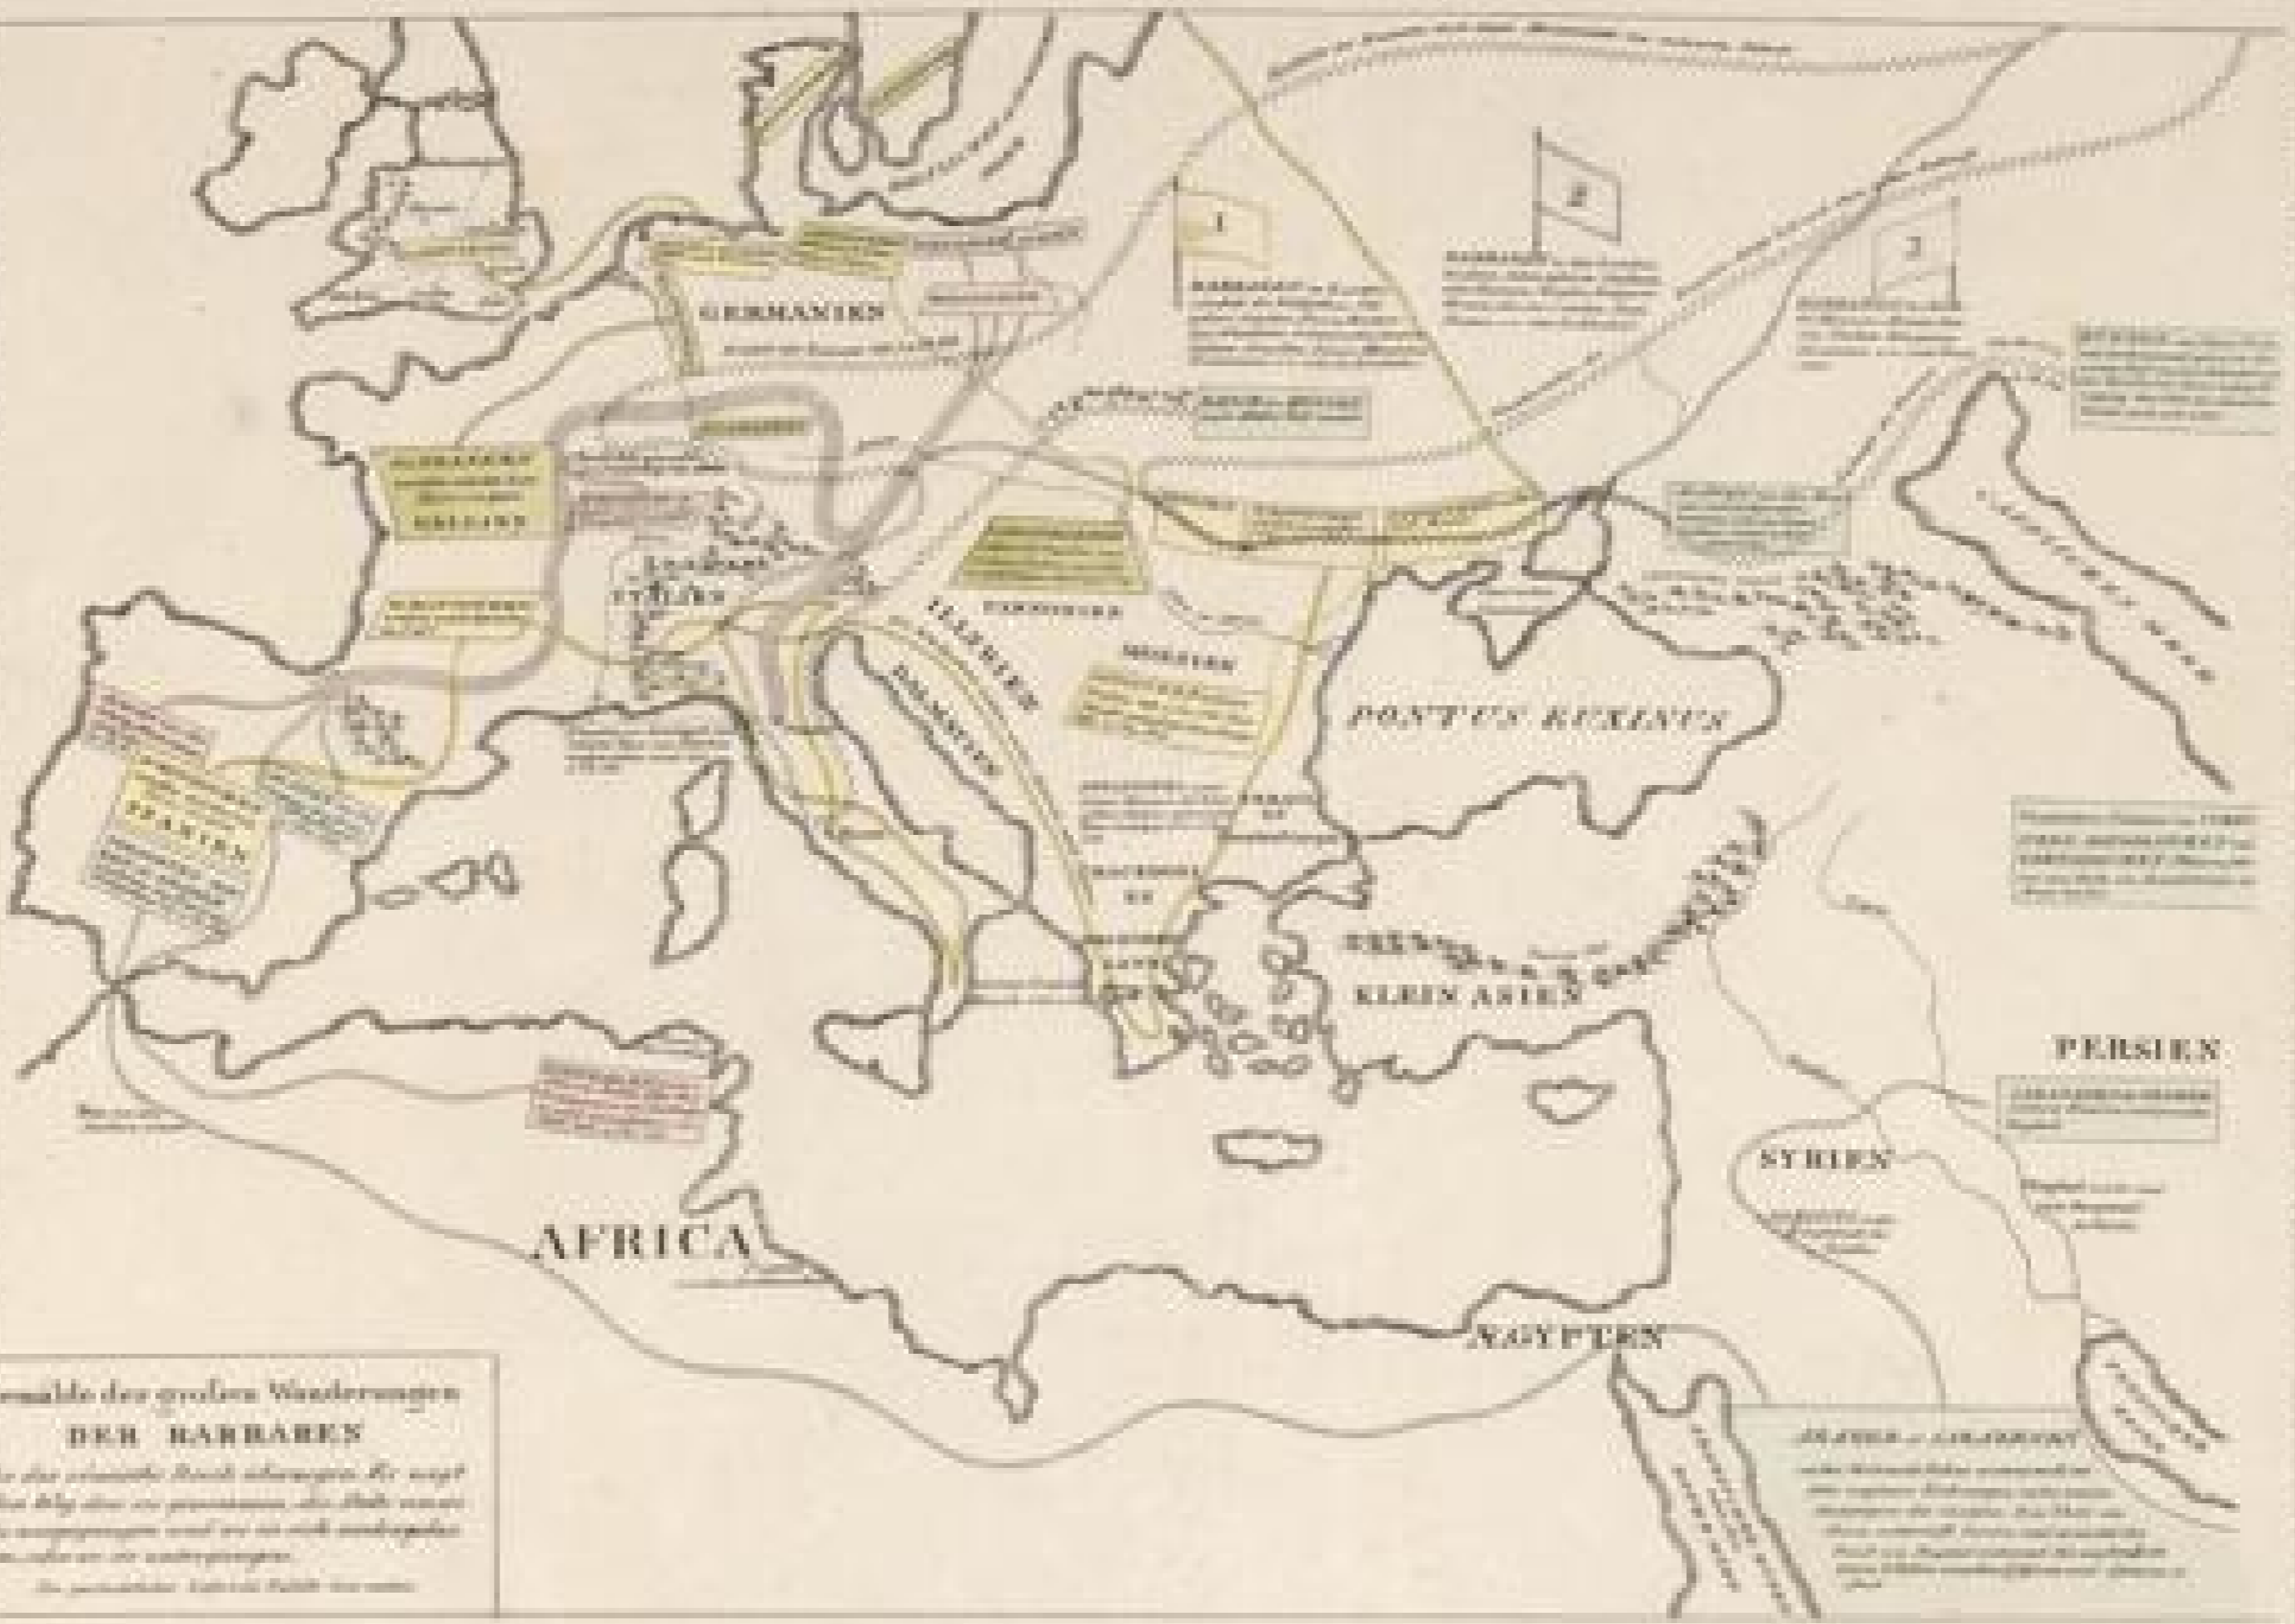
1

2

3

GERMANIEN

GALLIEN

ITALIEN

SPANIEN

ILLYRIEN

DALMATIEN

PANNONIEN

MOESIEN

MACEDONIEN

PONTUS EUXINUS

KLEIN ASIEN

PERSIEN

SYRIEN

AFRICA

ÆGYPTEN

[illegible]emälde der großen Wanderungen
DER BARBAREN
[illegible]
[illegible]
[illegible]
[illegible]
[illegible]